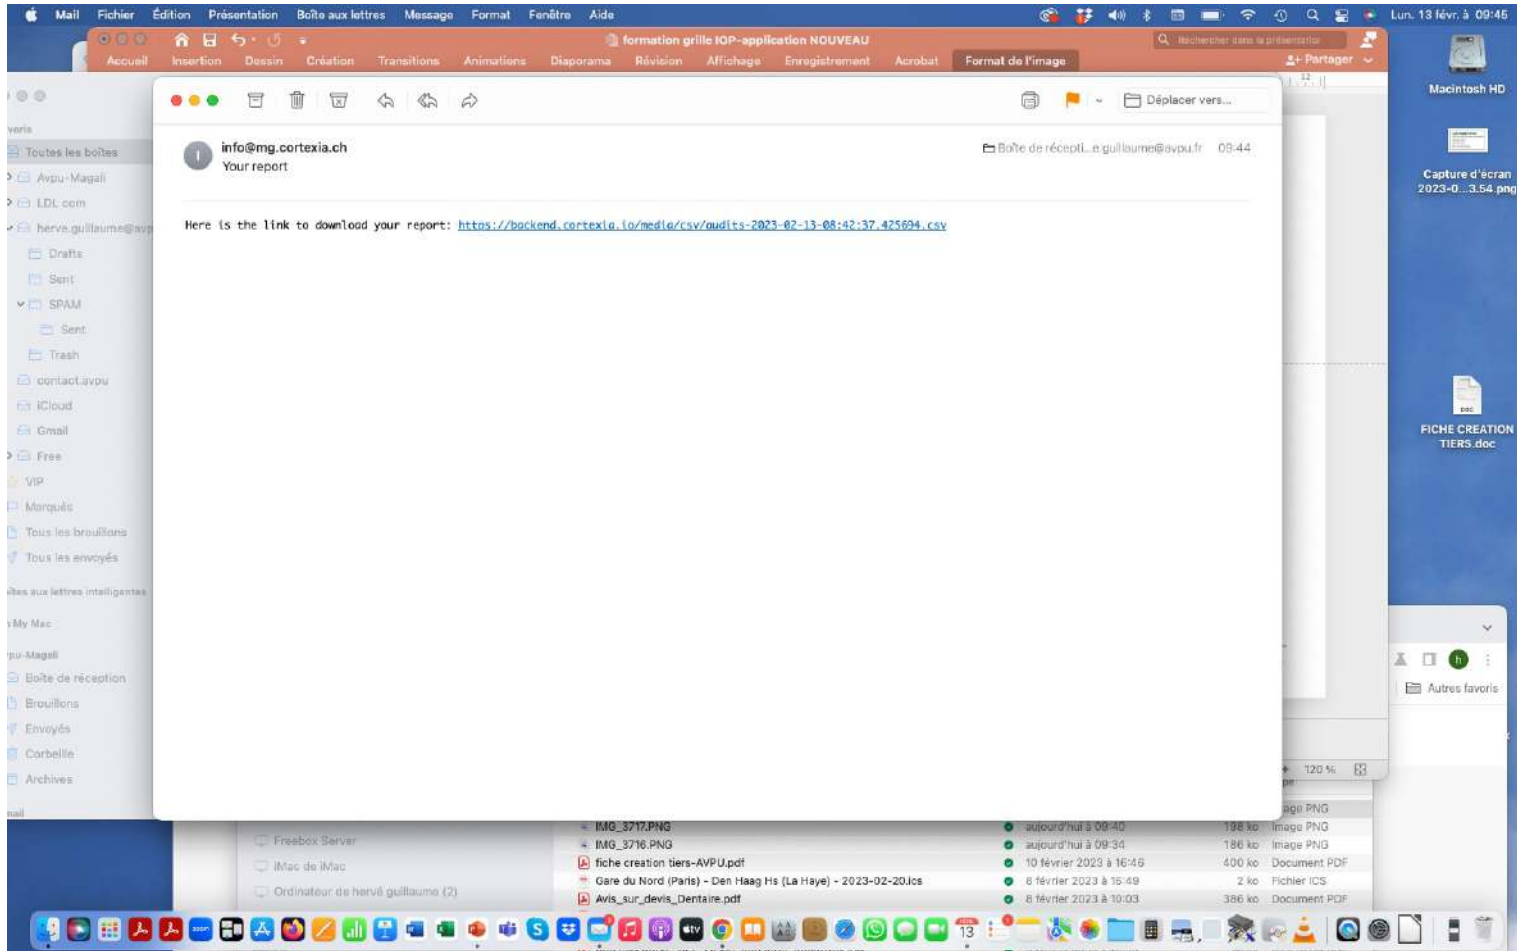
Mail Fichier Édition Présentation Boîte aux lettres Message Format Fenêtre Aide

Lun. 13 févr. à 09:45

formation grille IOP-application NOUVEAU

Rechercher dans la présentation

Accueil Insertion Dessin Création Transitions Animations Diaporama Révision Affichage Enregistrement Acrobat Format de l'image

Partager

Macintosh HD

Capture d'écran 2023-0...3.54.png

FICHE CREATION TIERS.doc

Déplacer vers...

Toutes les boîtes
Avpu-Magali
LDL com
herve.guillaume@avpu
Drafts
Sent
SPAM
Sent
Trash
contact.avpu
iCloud
Gmail
Free
VIP
Marqués
Tous les brouillons
Tous les envoyés
Boîtes aux lettres intelligentes
My Mac
Avpu-Magali
Boîte de réception
Brouillons
Envoyés
Corbeille
Archives

info@mg.cortexia.ch
Your report

Boîte de récepti...e guillaume@avpu.fr 09:44

Here is the link to download your report: https://backend.cortexia.io/media/csv/audits-2023-02-13-08:42:37.425694.csv

Autres favoris

120 %

Freebox Server
iMac de iMac
Ordinateur de hervé guillaume (2)

IMG_3717.PNG aujourd'hui à 09:40 188 ko Image PNG
IMG_3716.PNG aujourd'hui à 09:34 186 ko Image PNG
fiche creation tiers-AVPU.pdf 10 février 2023 à 16:46 400 ko Document PDF
Gare du Nord (Paris) - Den Haag Hs (La Haye) - 2023-02-20.ics 8 février 2023 à 15:49 2 ko Fichier ICS
Avis_sur_devis_Dentaire.pdf 8 février 2023 à 10:03 386 ko Document PDF

13